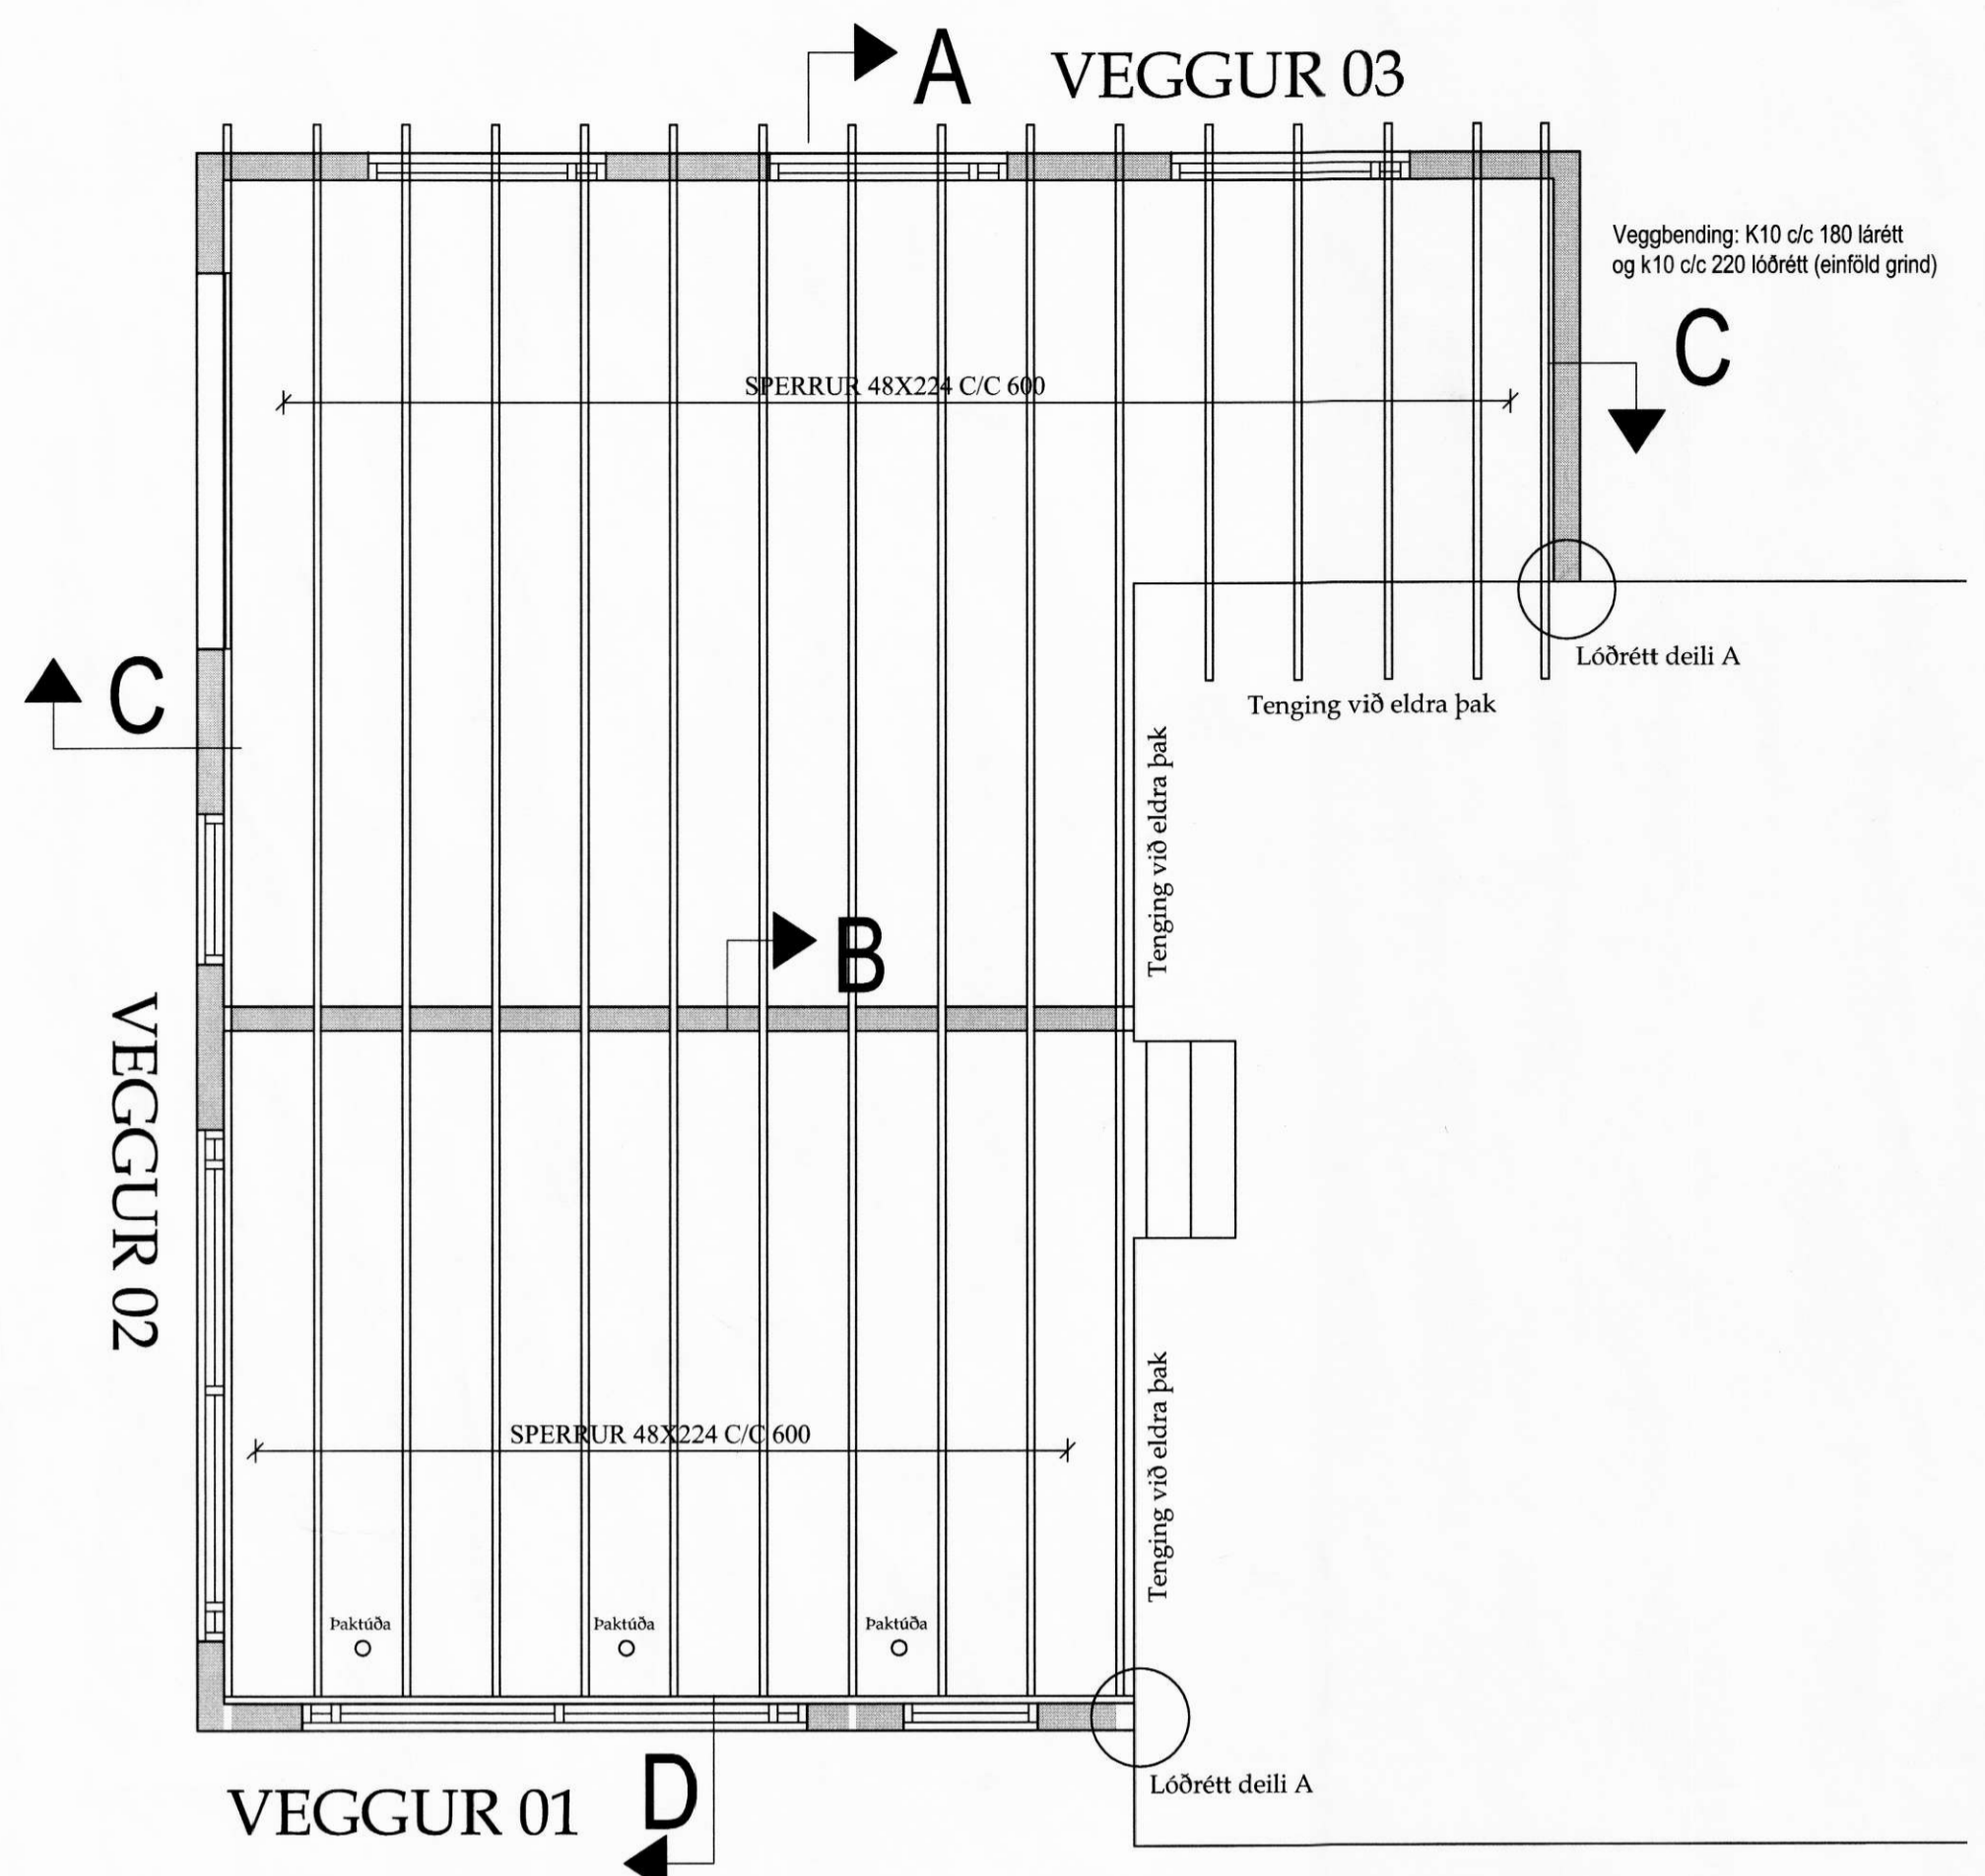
A VEGGUR 03

Veggbending: K10 c/c 180 lárétt og k10 c/c 220 lóðrétt (einföld grind)

C

SPERRUR 48X224 C/C 600

Lóðrétt deili A

Tenging við eldra þak

C

Tenging við eldra þak

B

VEGGUR 02

SPERRUR 48X224 C/C 600

Tenging við eldra þak

Þaktúða

Þaktúða

Þaktúða

Lóðrétt deili A

VEGGUR 01

D